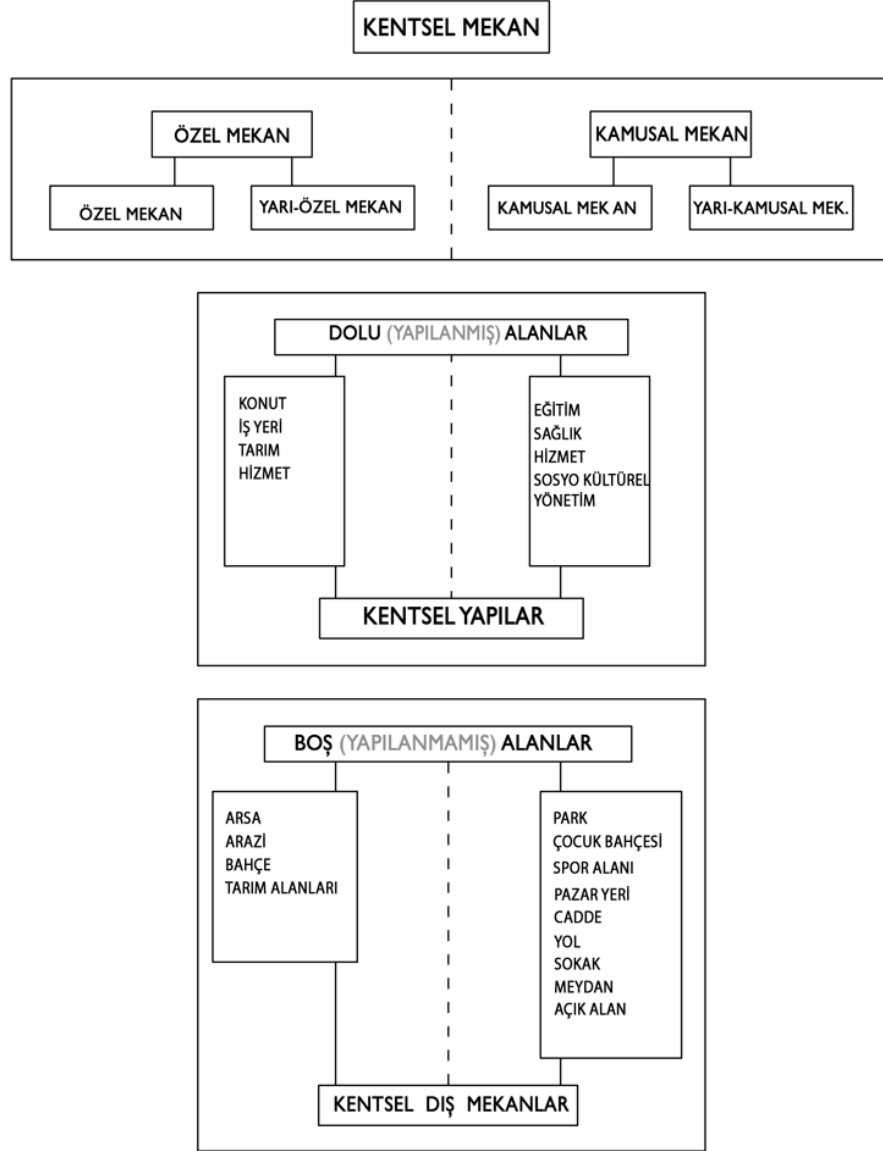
KENTSEL MEKAN

ÖZEL MEKAN

ÖZEL MEKAN

YARI-ÖZEL MEKAN

KAMUSAL MEKAN

KAMUSAL MEK AN

YARI-KAMUSAL MEK.

DOLU (YAPILANMIŞ) ALANLAR

KONUT
İŞ YERİ
TARIM
HİZMET

EĞİTİM
SAĞLIK
HİZMET
SOSYO KÜLTÜREL
YÖNETİM

KENTSEL YAPILAR

BOŞ (YAPILANMAMIŞ) ALANLAR

ARSA
ARAZİ
BAHÇE
TARIM ALANLARI

PARK
ÇOCUK BAHÇESİ
SPOR ALANI
PAZAR YERİ
CADDE
YOL
SOKAK
MEYDAN
AÇIK ALAN

KENTSEL DIŞ MEKANLAR